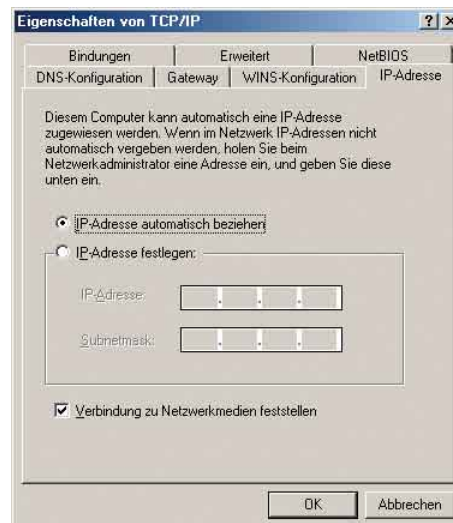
Eigenschaften von TCP/IP

?  X

Bindungen | Erweitert | NetBIOS

DNS-Konfiguration | Gateway | WINS-Konfiguration | IP-Adresse

Diesem Computer kann automatisch eine IP-Adresse zugewiesen werden. Wenn im Netzwerk IP-Adressen nicht automatisch vergeben werden, holen Sie beim Netzwerkadministrator eine Adresse ein, und geben Sie diese unten ein.

IP-Adresse automatisch beziehen

IP-Adresse festlegen:

IP-Adresse: . . .

Subnetmask: . . .

Verbindung zu Netzwerkmedien feststellen

OK

Abbrechen